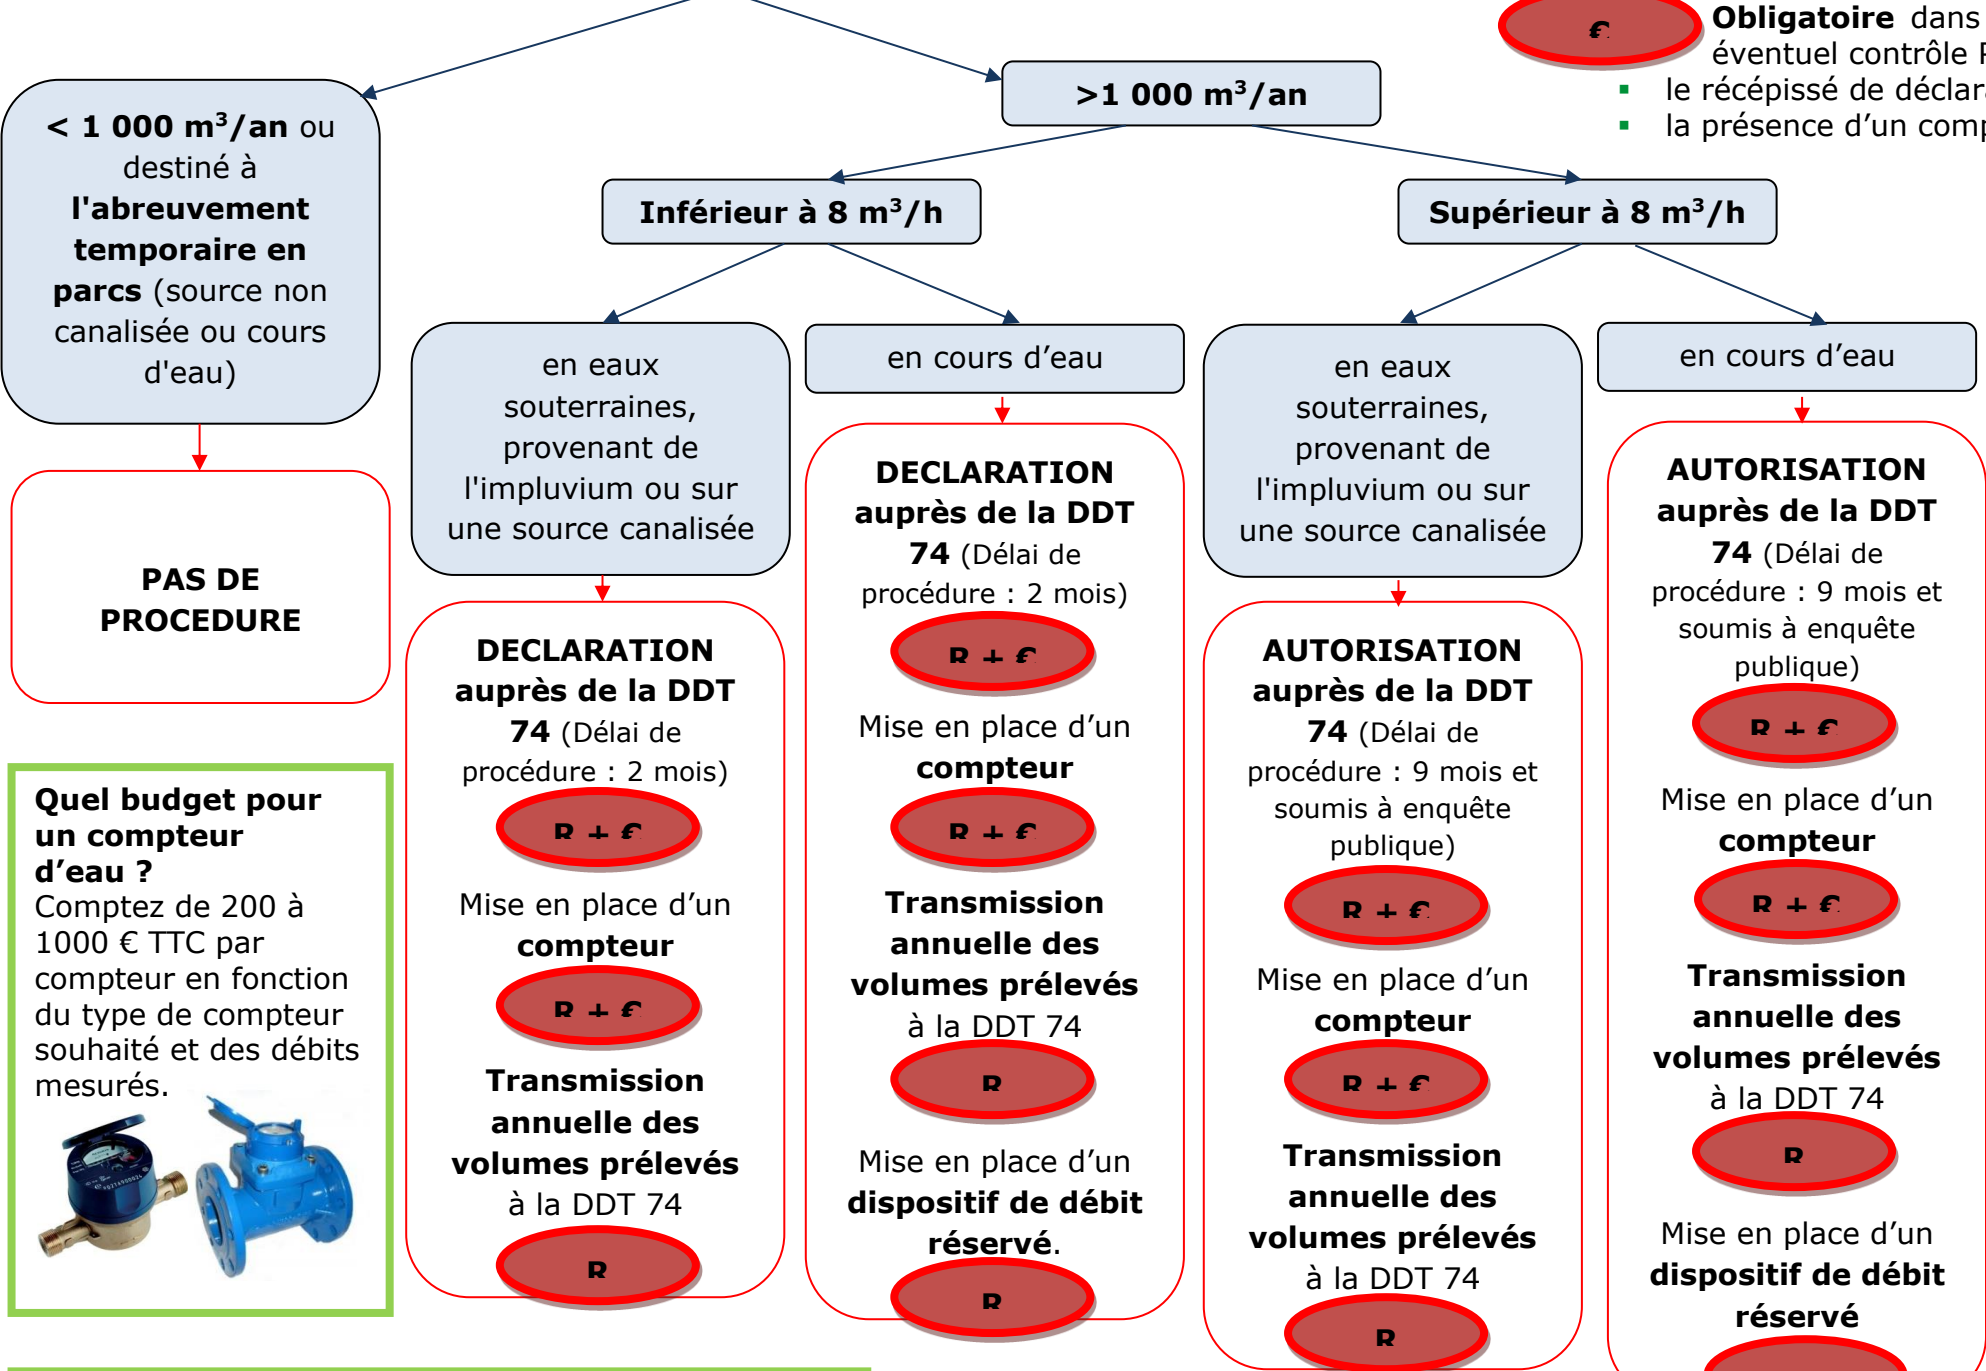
€

**Obligatoire** dans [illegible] éventuel contrôle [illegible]
- le récépissé de décla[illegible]
- la présence d'un com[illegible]

**>1 000 m³/an**

**< 1 000 m³/an** ou destiné à **l'abreuvement temporaire en parcs** (source non canalisée ou cours d'eau)

**PAS DE PROCEDURE**

**Inférieur à 8 m³/h**

**Supérieur à 8 m³/h**

en eaux souterraines, provenant de l'impluvium ou sur une source canalisée

**DECLARATION auprès de la DDT 74** (Délai de procédure : 2 mois)

R + €

Mise en place d'un **compteur**

R + €

**Transmission annuelle des volumes prélevés** à la DDT 74

R

en cours d'eau

**DECLARATION auprès de la DDT 74** (Délai de procédure : 2 mois)

R + €

Mise en place d'un **compteur**

R + €

**Transmission annuelle des volumes prélevés** à la DDT 74

R

Mise en place d'un **dispositif de débit réservé**.

R

en eaux souterraines, provenant de l'impluvium ou sur une source canalisée

**AUTORISATION auprès de la DDT 74** (Délai de procédure : 9 mois et soumis à enquête publique)

R + €

Mise en place d'un **compteur**

R + €

**Transmission annuelle des volumes prélevés** à la DDT 74

R

en cours d'eau

**AUTORISATION auprès de la DDT 74** (Délai de procédure : 9 mois et soumis à enquête publique)

R + €

Mise en place d'un **compteur**

R + €

**Transmission annuelle des volumes prélevés** à la DDT 74

R

Mise en place d'un **dispositif de débit réservé**

**Quel budget pour un compteur d'eau ?**
Comptez de 200 à 1000 € TTC par compteur en fonction du type de compteur souhaité et des débits mesurés.